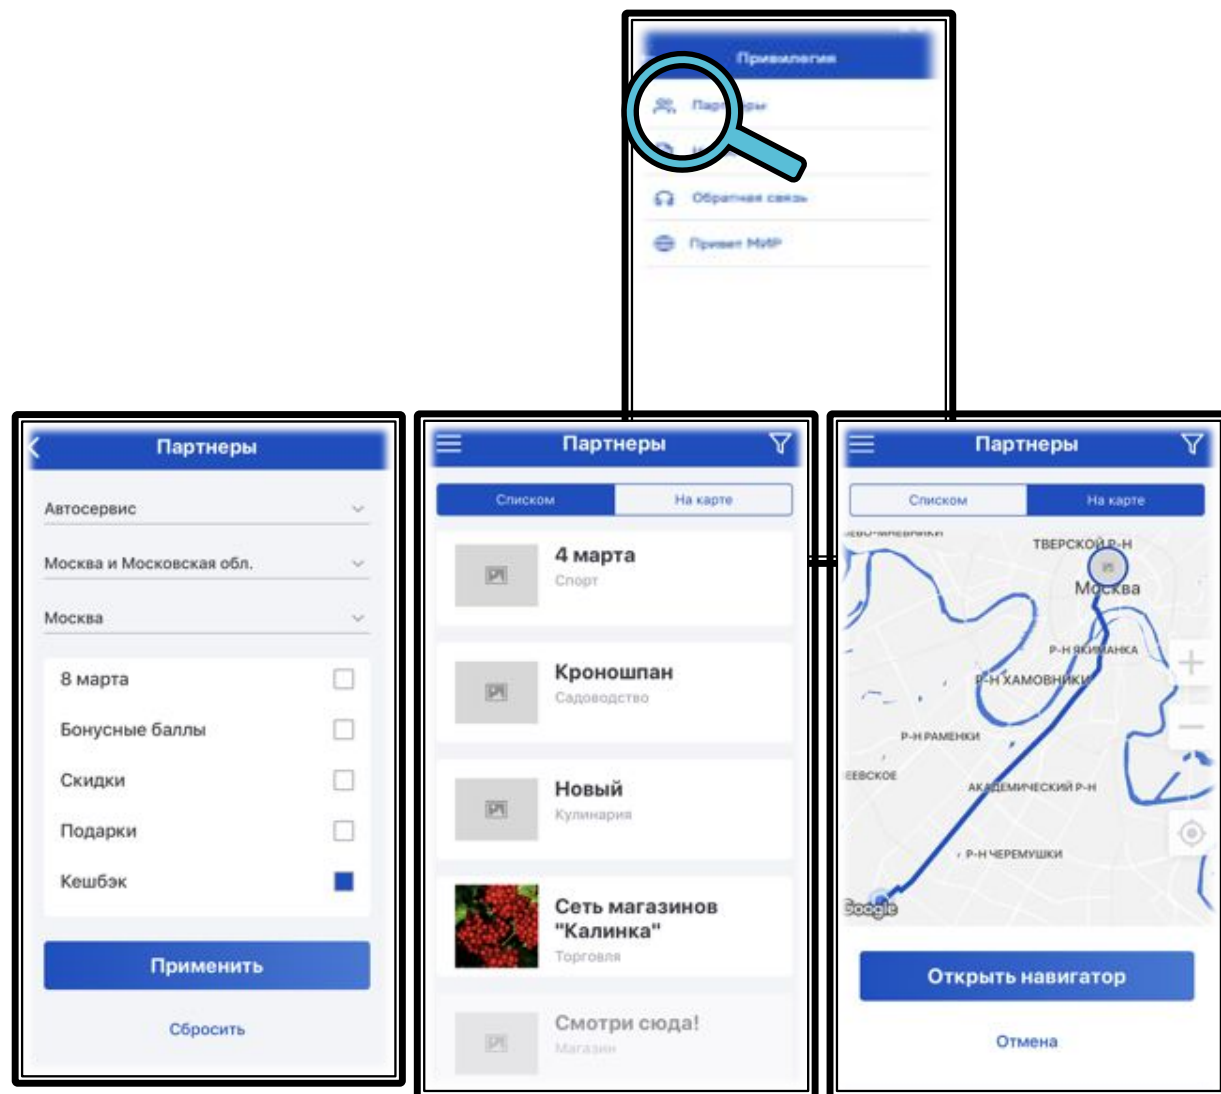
Привилегия

Парт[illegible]ры

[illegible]

Обратная связь

Привет МИР

Партнеры

Автосервис

Москва и Московская обл.

Москва

8 марта

Бонусные баллы

Скидки

Подарки

Кешбэк

Применить

Сбросить

Партнеры

Списком

На карте

4 марта

Спорт

Кроношпан

Садоводство

Новый

Кулинария

Сеть магазинов "Калинка"

Торговля

Смотри сюда!

Магазин

Партнеры

Списком

На карте

ТВЕРСКОЙ Р-Н

Москва

Р-Н ЯКИМАНКА

Р-Н ХАМОВНИКИ

Р-Н РАМЕНКИ

ЕЕВСКОЕ

АКАДЕМИЧЕСКИЙ Р-Н

Р-Н ЧЕРЕМУШКИ

Google

Открыть навигатор

Отмена